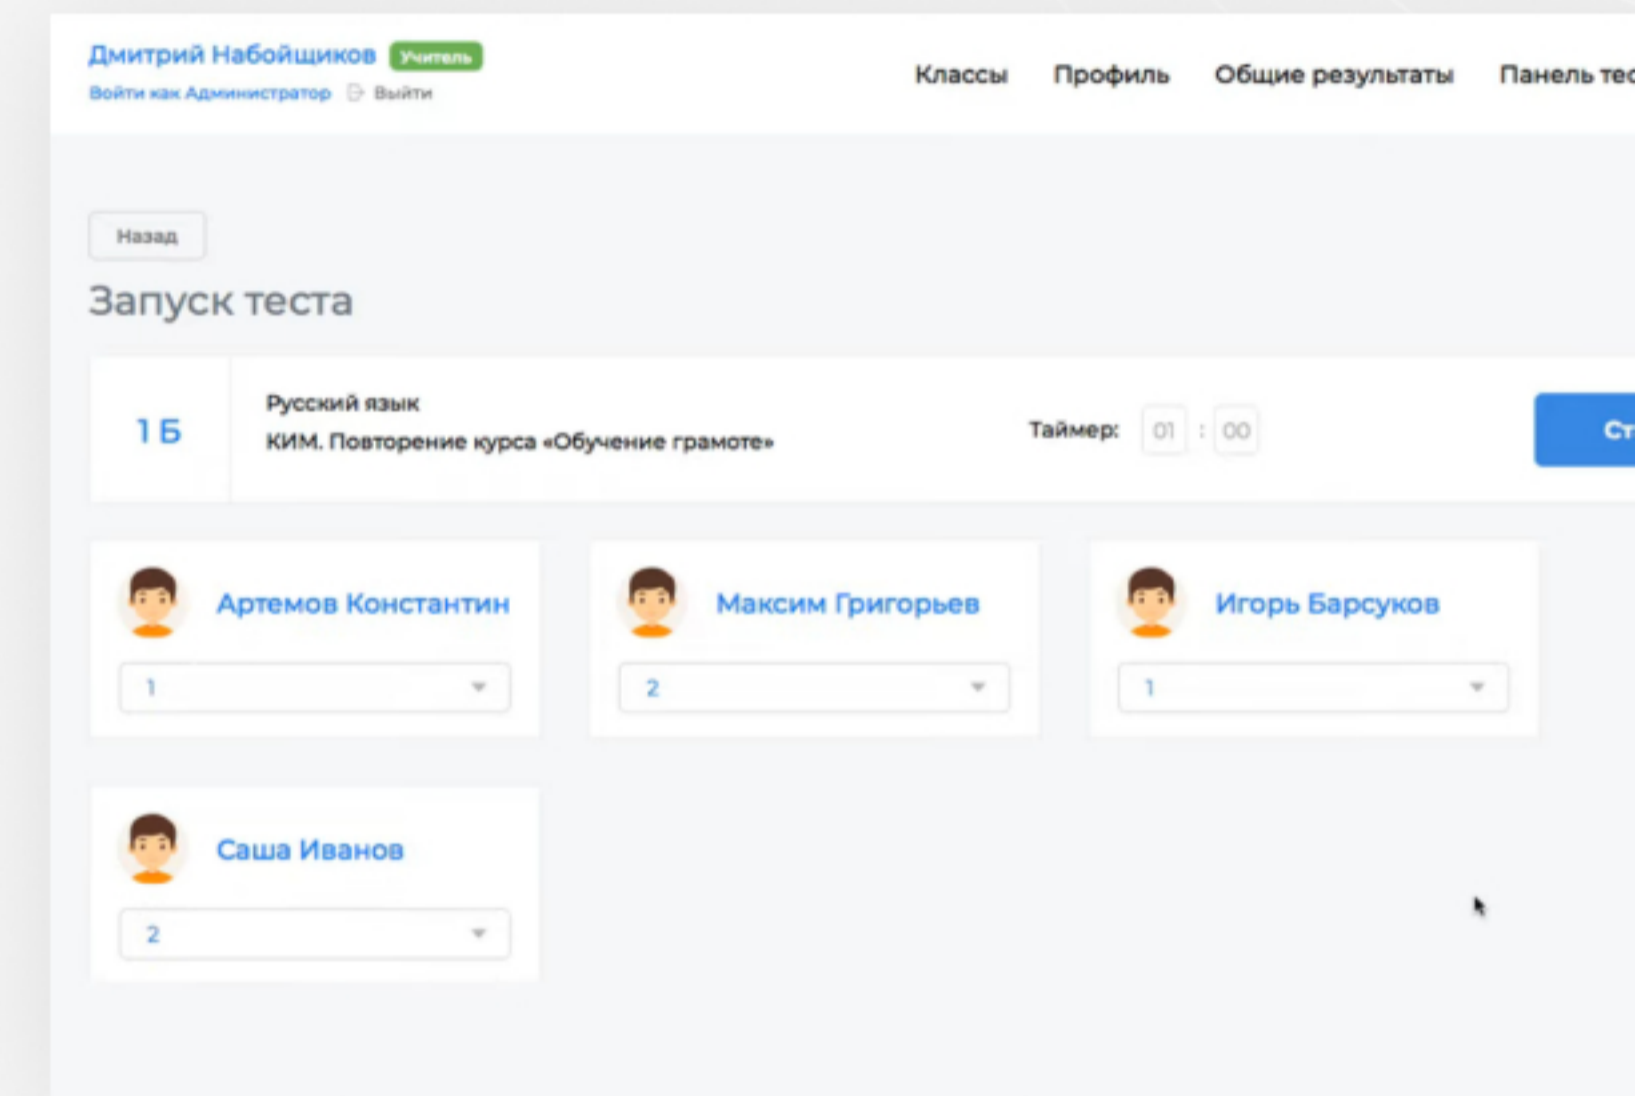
Дмитрий Набойщиков Учитель
Войти как Администратор Выйти

Классы Профиль Общие результаты Панель тес

Назад

Запуск теста

1 Б

Русский язык
КИМ. Повторение курса «Обучение грамоте»

Таймер: 01 : 00

Ст

Артемов Константин
1

Максим Григорьев
2

Игорь Барсуков
1

Саша Иванов
2